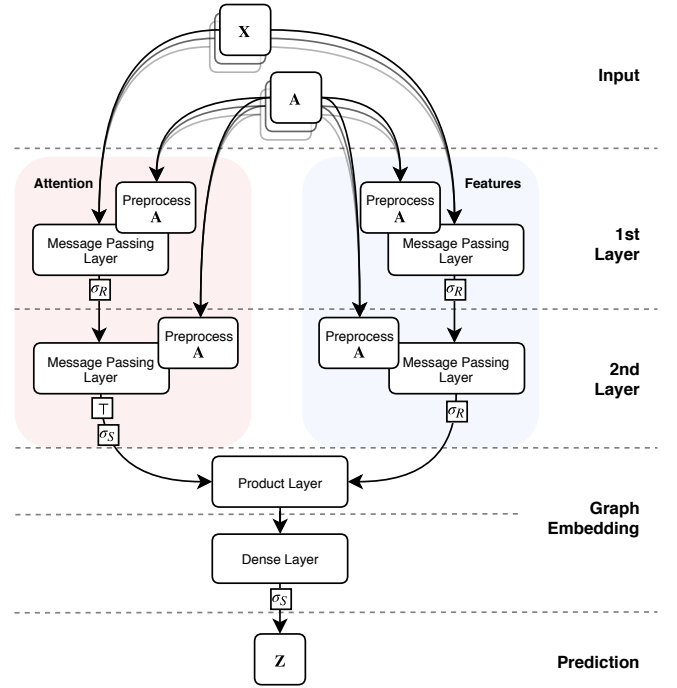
$\mathbf{X}$

Input

$\mathbf{A}$

Attention

Preprocess $\mathbf{A}$

Message Passing Layer

$\sigma_R$

Features

Preprocess $\mathbf{A}$

Message Passing Layer

$\sigma_R$

1st Layer

Preprocess $\mathbf{A}$

Message Passing Layer

$\top$

$\sigma_S$

Preprocess $\mathbf{A}$

Message Passing Layer

$\sigma_R$

2nd Layer

Product Layer

Graph Embedding

Dense Layer

$\sigma_S$

$\mathbf{Z}$

Prediction